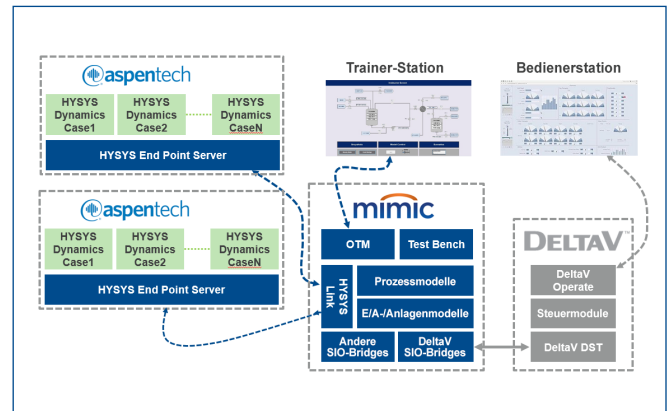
aspentech

HYSYS Dynamics Case1

HYSYS Dynamics Case2

HYSYS Dynamics CaseN

HYSYS End Point Server

aspentech

HYSYS Dynamics Case1

HYSYS Dynamics Case2

HYSYS Dynamics CaseN

HYSYS End Point Server

Trainer-Station

Bedienerstation

mimic

OTM

Test Bench

HYSYS Link

Prozessmodelle

E/A-/Anlagenmodelle

Andere SIO-Bridges

DeltaV SIO-Bridges

DELTAV

DeltaV Operate

Steuermodule

DeltaV DST